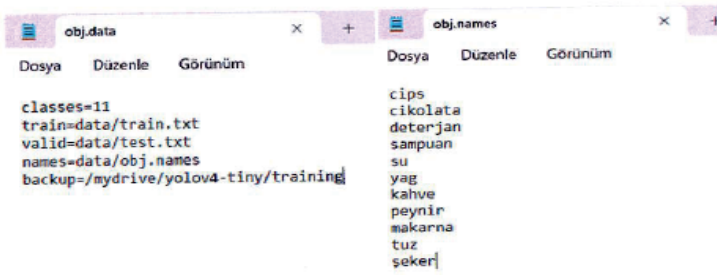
obj.data × +

Dosya Düzenle Görünüm

classes=11
train=data/train.txt
valid=data/test.txt
names=data/obj.names
backup=/mydrive/yolov4-tiny/training

obj.names × +

Dosya Düzenle Görünüm

cips
cikolata
deterjan
sampuan
su
yag
kahve
peynir
makarna
tuz
şeker